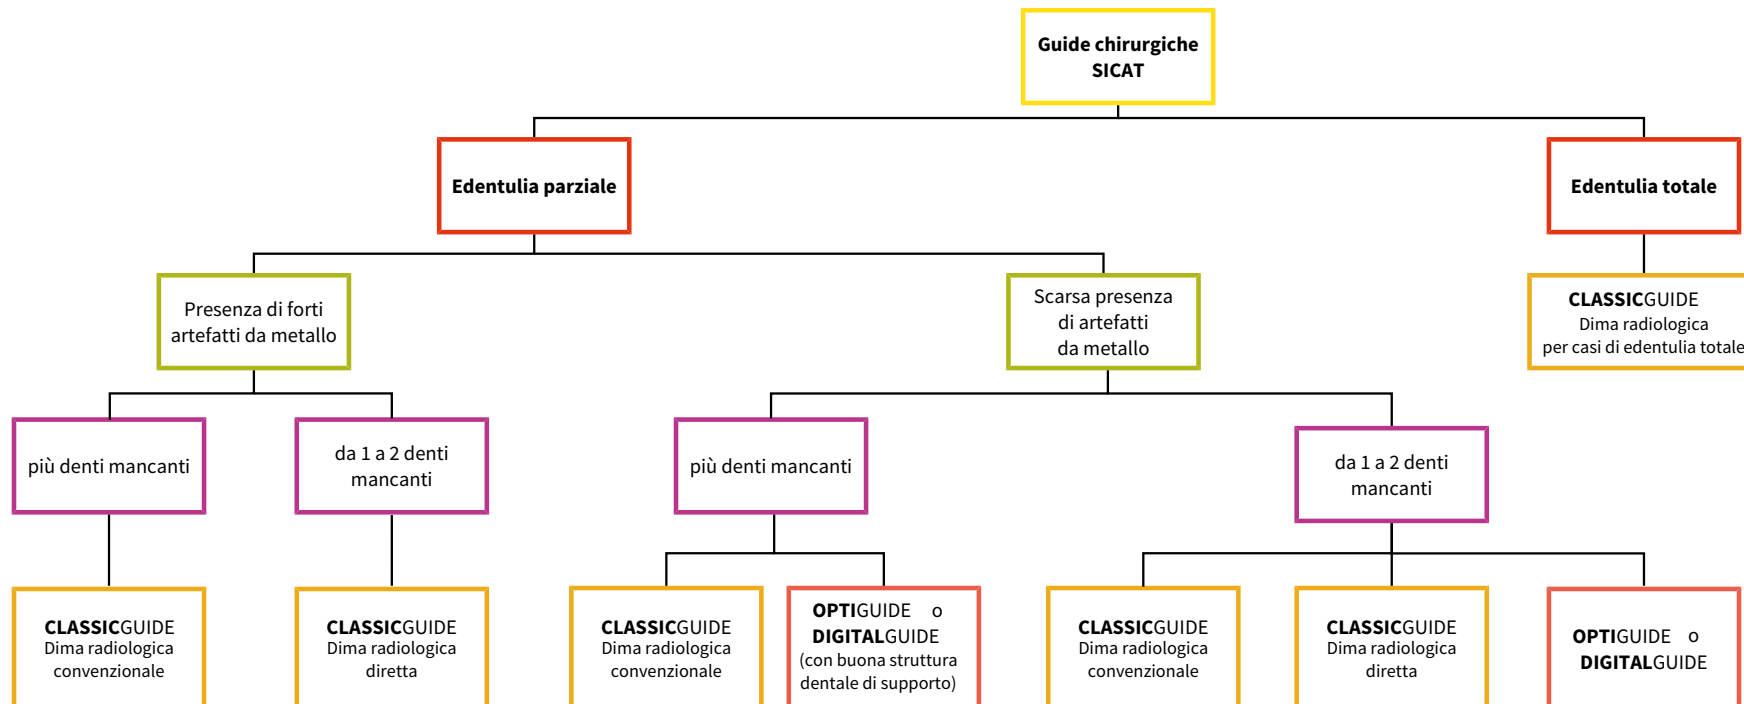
Guide chirurgiche SICAT

Edentulia parziale

Edentulia totale

Presenza di forti artefatti da metallo

Scarsa presenza di artefatti da metallo

CLASSICGUIDE
Dima radiologica per casi di edentulia totale

più denti mancanti

da 1 a 2 denti mancanti

più denti mancanti

da 1 a 2 denti mancanti

CLASSICGUIDE
Dima radiologica convenzionale

CLASSICGUIDE
Dima radiologica diretta

CLASSICGUIDE
Dima radiologica convenzionale

OPTIGUIDE o DIGITALGUIDE
(con buona struttura dentale di supporto)

CLASSICGUIDE
Dima radiologica convenzionale

CLASSICGUIDE
Dima radiologica diretta

OPTIGUIDE o DIGITALGUIDE